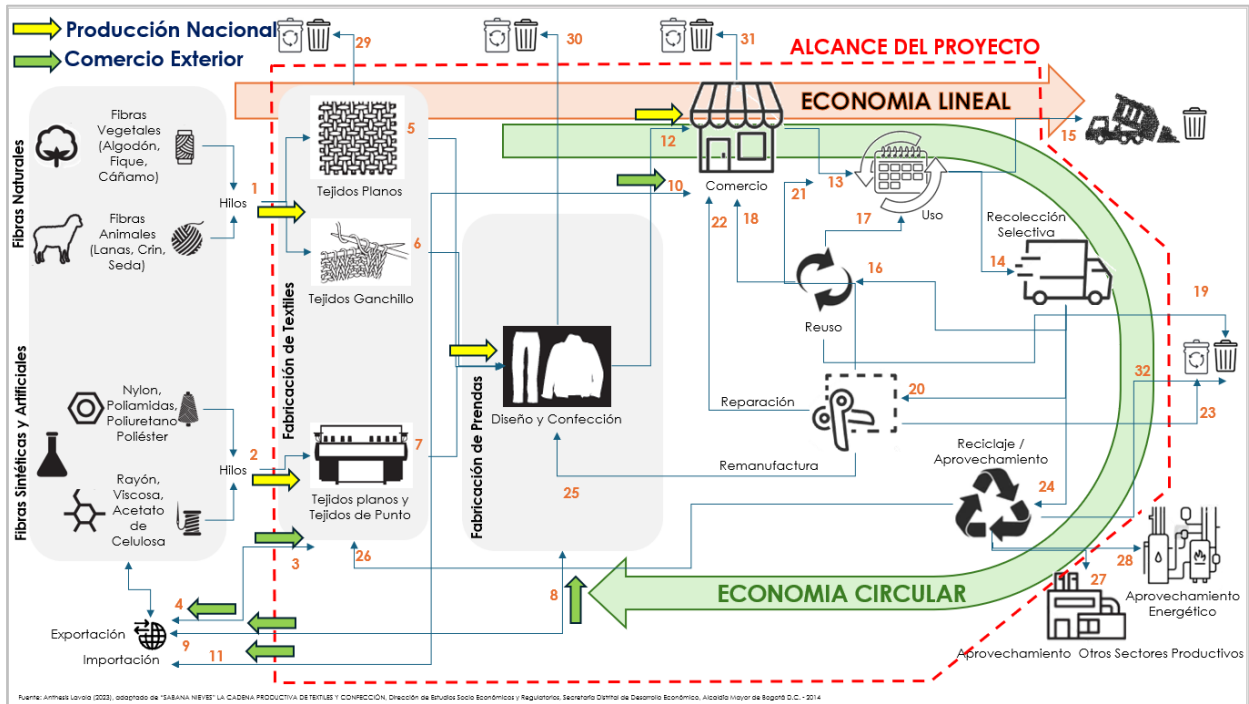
Producción Nacional
Comercio Exterior

ALCANCE DEL PROYECTO

29
30
31

ECONOMIA LINEAL

15

Fibras Naturales

Fibras Vegetales (Algodón, Fique, Cáñamo)

Fibras Animales (Lanas, Crin, Seda)

1
Hilos

5
Tejidos Planos

6
Tejidos Ganchillo

Fabricación de Textiles

12
10
Comercio

13
Uso

21
22
18
17

Recolección Selectiva

14

16
Reuso

19

Fibras Sintéticas y Artificiales

Nylon, Poliamidas, Poliuretano Poliéster

Rayón, Viscosa, Acetato de Celulosa

2
Hilos

7
Tejidos planos y Tejidos de Punto

3
26

Fabricación de Prendas

Diseño y Confección

25

Reparación
20

32
23

Remanufactura

Reciclaje / Aprovechamiento

24

28
27

Aprovechamiento Energético

ECONOMIA CIRCULAR

8

4
Exportación
9
Importación
11

Aprovechamiento Otros Sectores Productivos

Fuente: Anthesis Lavola (2023), adaptado de "SABANA NIEVES" LA CADENA PRODUCTIVA DE TEXTILES Y CONFECCIÓN, Dirección de Estudios Socio Económicos y Regulatorios, Secretaría Distrital de Desarrollo Económico, Alcaldía Mayor de Bogotá D.C. - 2014